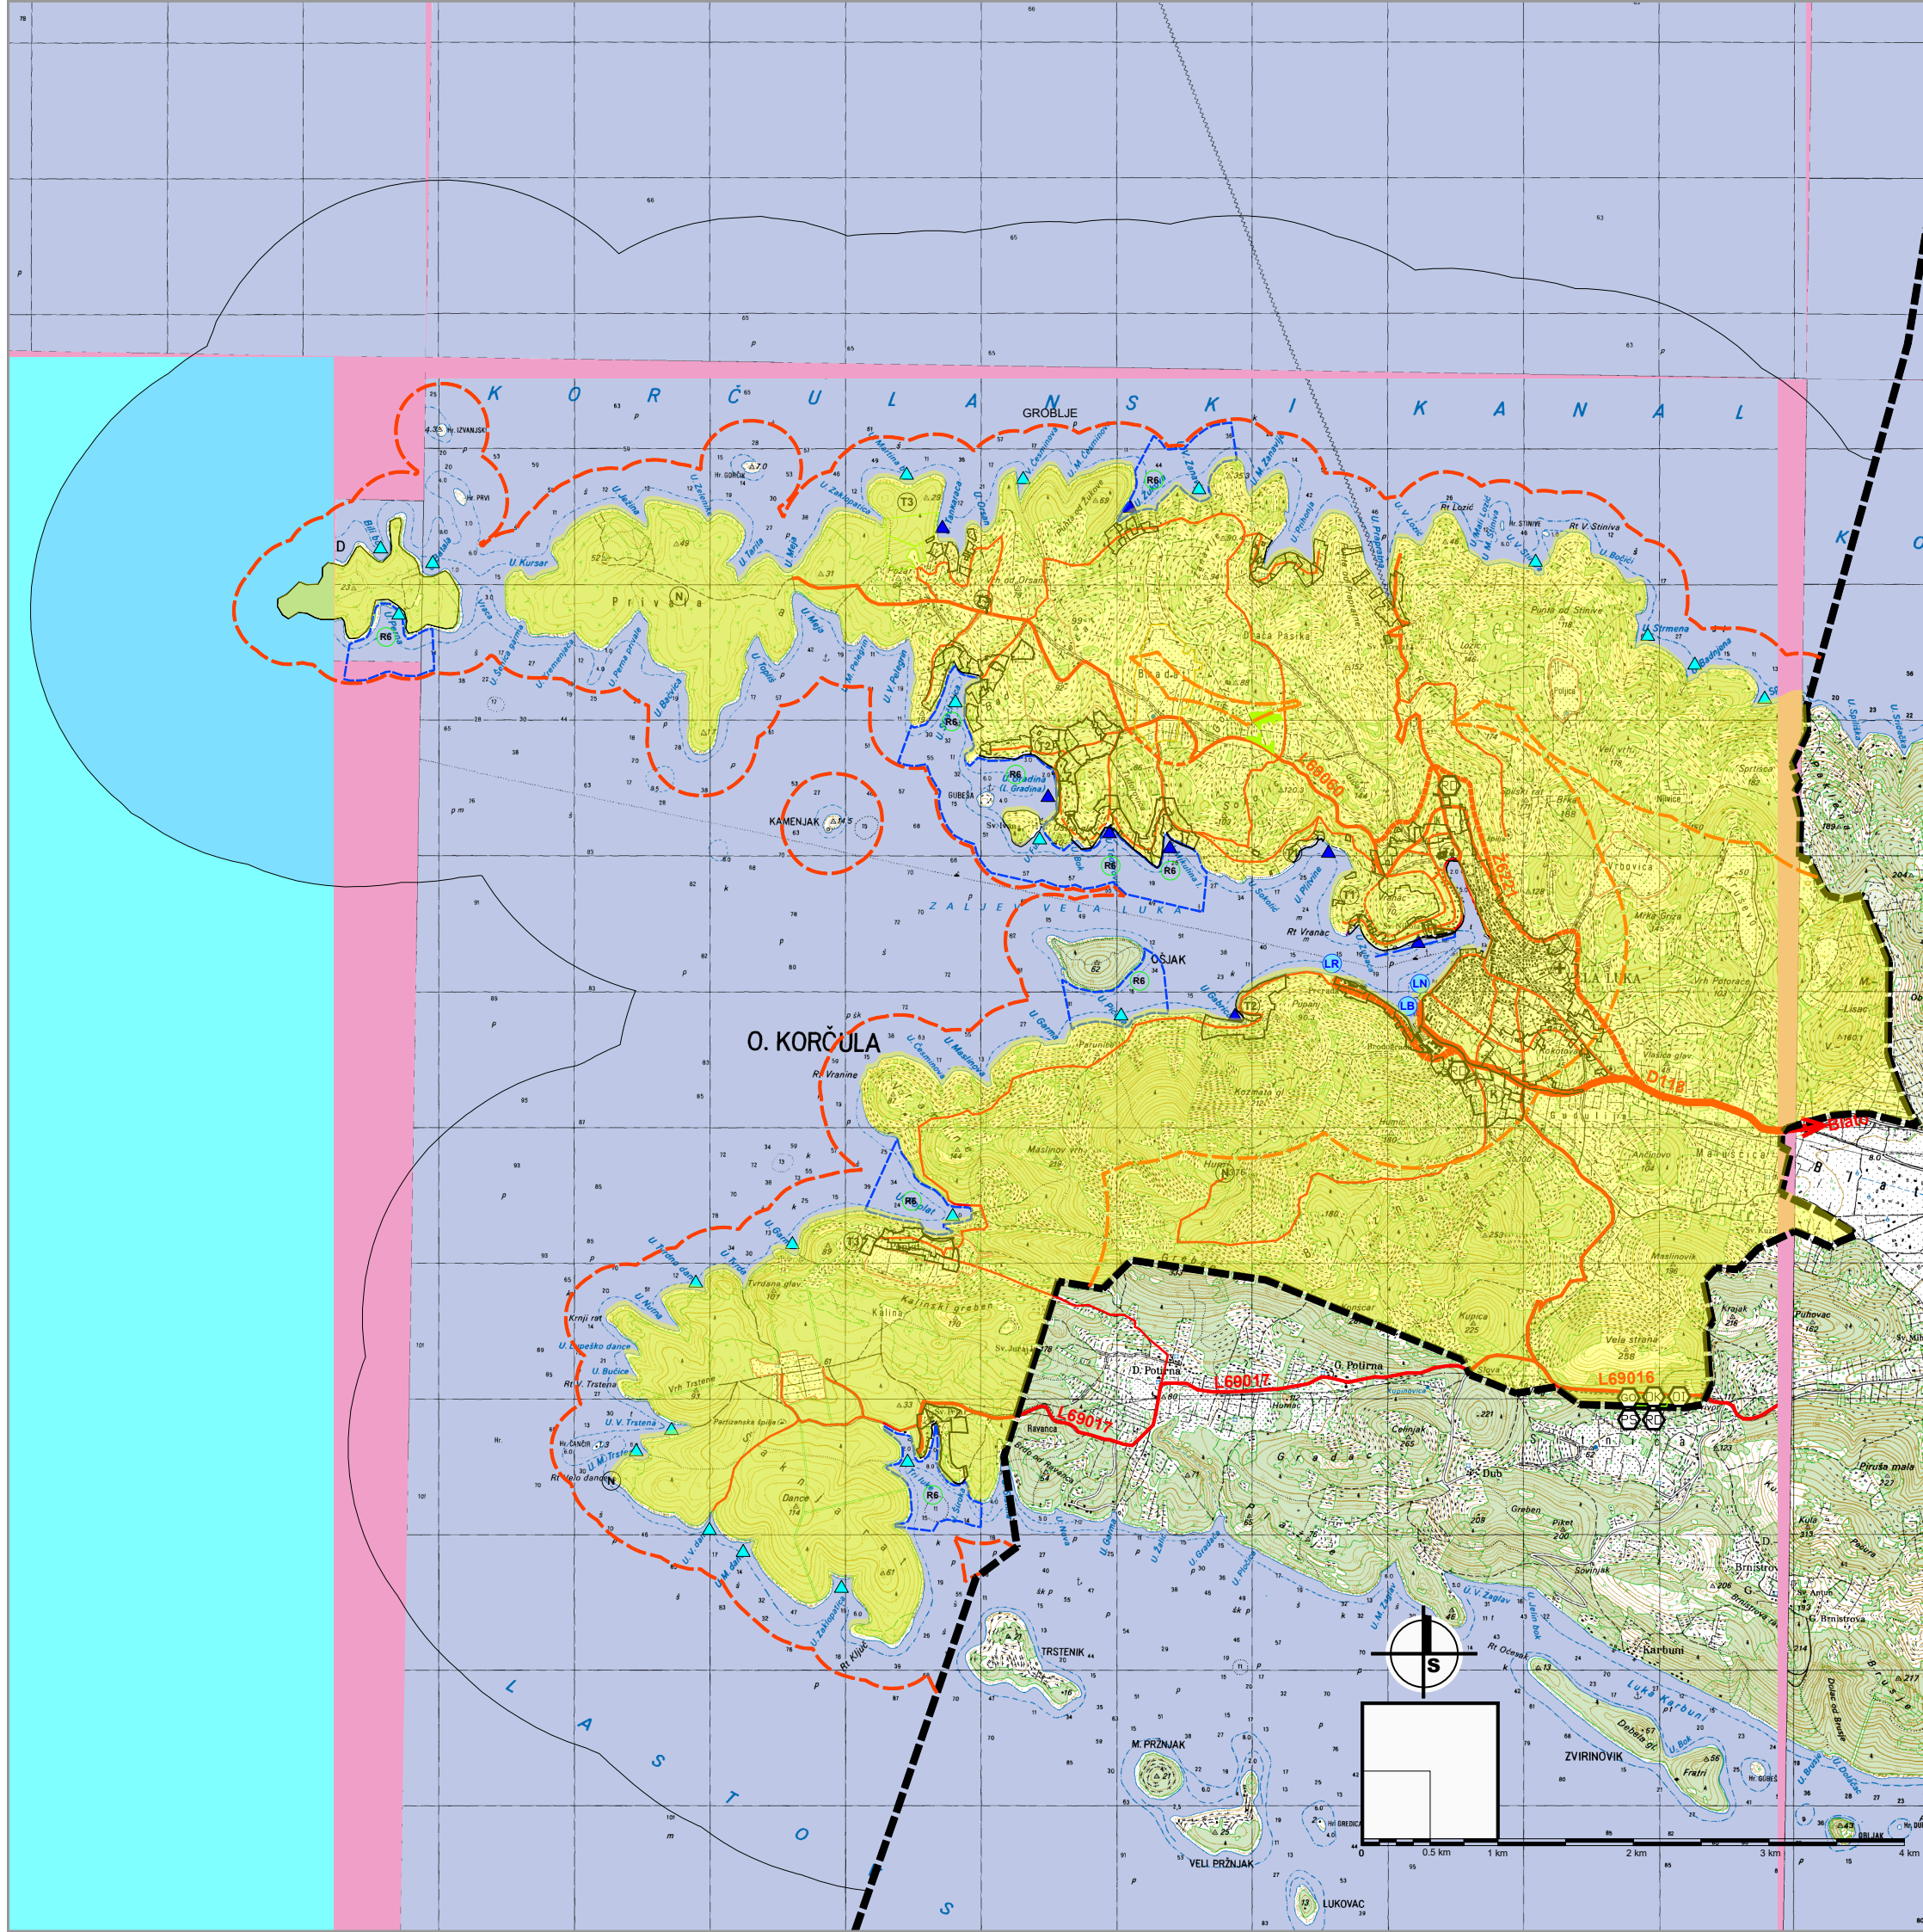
K O R Č U L A N S K I K A N A L

GROBLJE

Hr. IZVANJSKI

Hr. PRVI

Hr. GORČIN

D

R6

Privala

N

T3

KAMENJAK

GUBEŠA

U. Gradina (L. Gradina)

Sv. Ivan

Z A L J E V V E L A L U K A

OŠJAK

O. KORČULA

Rt Vranine

L69060

Ž6221

VELA LUKA

D118

Blato

LR

LN

LB

T1

T2

Rt Vranac

Bila dub

Pasike

Lozica

Veli vrh

Vrbovica

Mirka Griza

Vrh Potorac

Lisac

Kozmata gl.

Humi

Maslinov vrh

Maslinovik

Vela strana

Kupica

Kalina

Tvrdana glav.

Vrh Trstene

Krnji rat

Rt V. Trstena

Hr. ČANČIR

Rt Velo dance

Dance

Partizanska špilja

Rt Ključ

D. Potirna

O. Potirna

L69017

L69016

Ravanca

Humac

Dub

Greben

Piket

Sovinjak

Karbuni

Rt Očesali

Zvirinovik

Fratri

Hr. GUBEŠ

TRSTENIK

M. PRŽNJAK

VELI PRŽNJAK

LUKOVAC

Hr. GREDICA

Brnistrova

G. Brnistrova

Kula

Piruša mala

Puhovac

Krajak

Sv. Antun

L A S T O V S

S

0 0.5 km 1 km 2 km 3 km 4 km